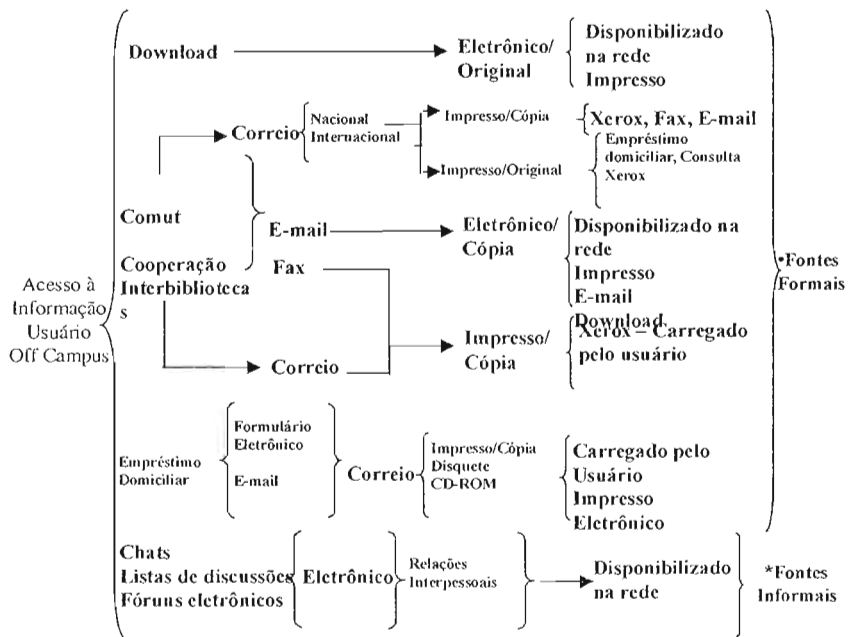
Acesso à Informação Usuário Off Campus

Download

Eletrônico/ Original

Disponibilizado na rede
Impresso

Correio

Nacional
Internacional

Impresso/Cópia

Xerox, Fax, E-mail

Impresso/Original

Empréstimo domiciliar, Consulta
Xerox

Comut

Cooperação Interbibliotecas

E-mail

Eletrônico/ Cópia

Disponibilizado na rede
Impresso
E-mail
Download

Fax

Correio

Impresso/ Cópia

Xerox – Carregado pelo usuário

•Fontes Formais

Empréstimo Domiciliar

Formulário Eletrônico
E-mail

Correio

Impresso/Cópia
Disquete
CD-ROM

Carregado pelo Usuário
Impresso
Eletrônico

Chats
Listas de discussões
Fóruns eletrônicos

Eletrônico

Relações Interpessoais

Disponibilizado na rede

*Fontes Informais